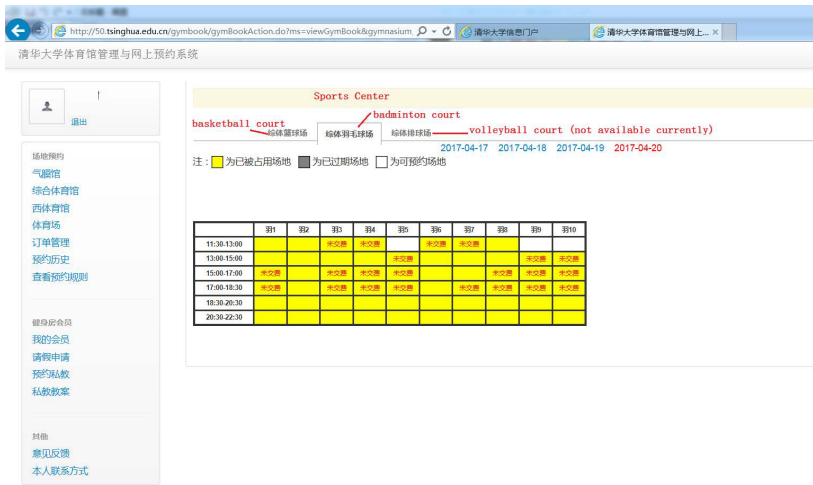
http://50.tsinghua.edu.cn/gymbook/gymBookAction.do?ms=viewGymBook&gymnasium

清华大学信息门户

清华大学体育馆管理与网上...

清华大学体育馆管理与网上预约系统

退出

场地预约
气膜馆
综合体育馆
西体育馆
体育场
订单管理
预约历史
查看预约规则

健身房会员
我的会员
请假申请
预约私教
私教教案

其他
意见反馈
本人联系方式

Sports Center

badminton court

basketball court

综体篮球场

综体羽毛球场

综体排球场

volleyball court (not available currently)

2017-04-17 2017-04-18 2017-04-19 2017-04-20

注：为已被占用场地 为已过期场地 为可预约场地

| | 羽1 | 羽2 | 羽3 | 羽4 | 羽5 | 羽6 | 羽7 | 羽8 | 羽9 | 羽10 |
|---|---|---|---|---|---|---|---|---|---|---|
| 11:30-13:00 | | | 未交费 | 未交费 | | 未交费 | 未交费 | | | |
| 13:00-15:00 | | | | | 未交费 | | | | 未交费 | 未交费 |
| 15:00-17:00 | 未交费 | | 未交费 | 未交费 | 未交费 | | | 未交费 | 未交费 | 未交费 |
| 17:00-18:30 | 未交费 | | 未交费 | 未交费 | 未交费 | | 未交费 | 未交费 | 未交费 | 未交费 |
| 18:30-20:30 | | | | | | | | | | |
| 20:30-22:30 | | | | | | | | | | |